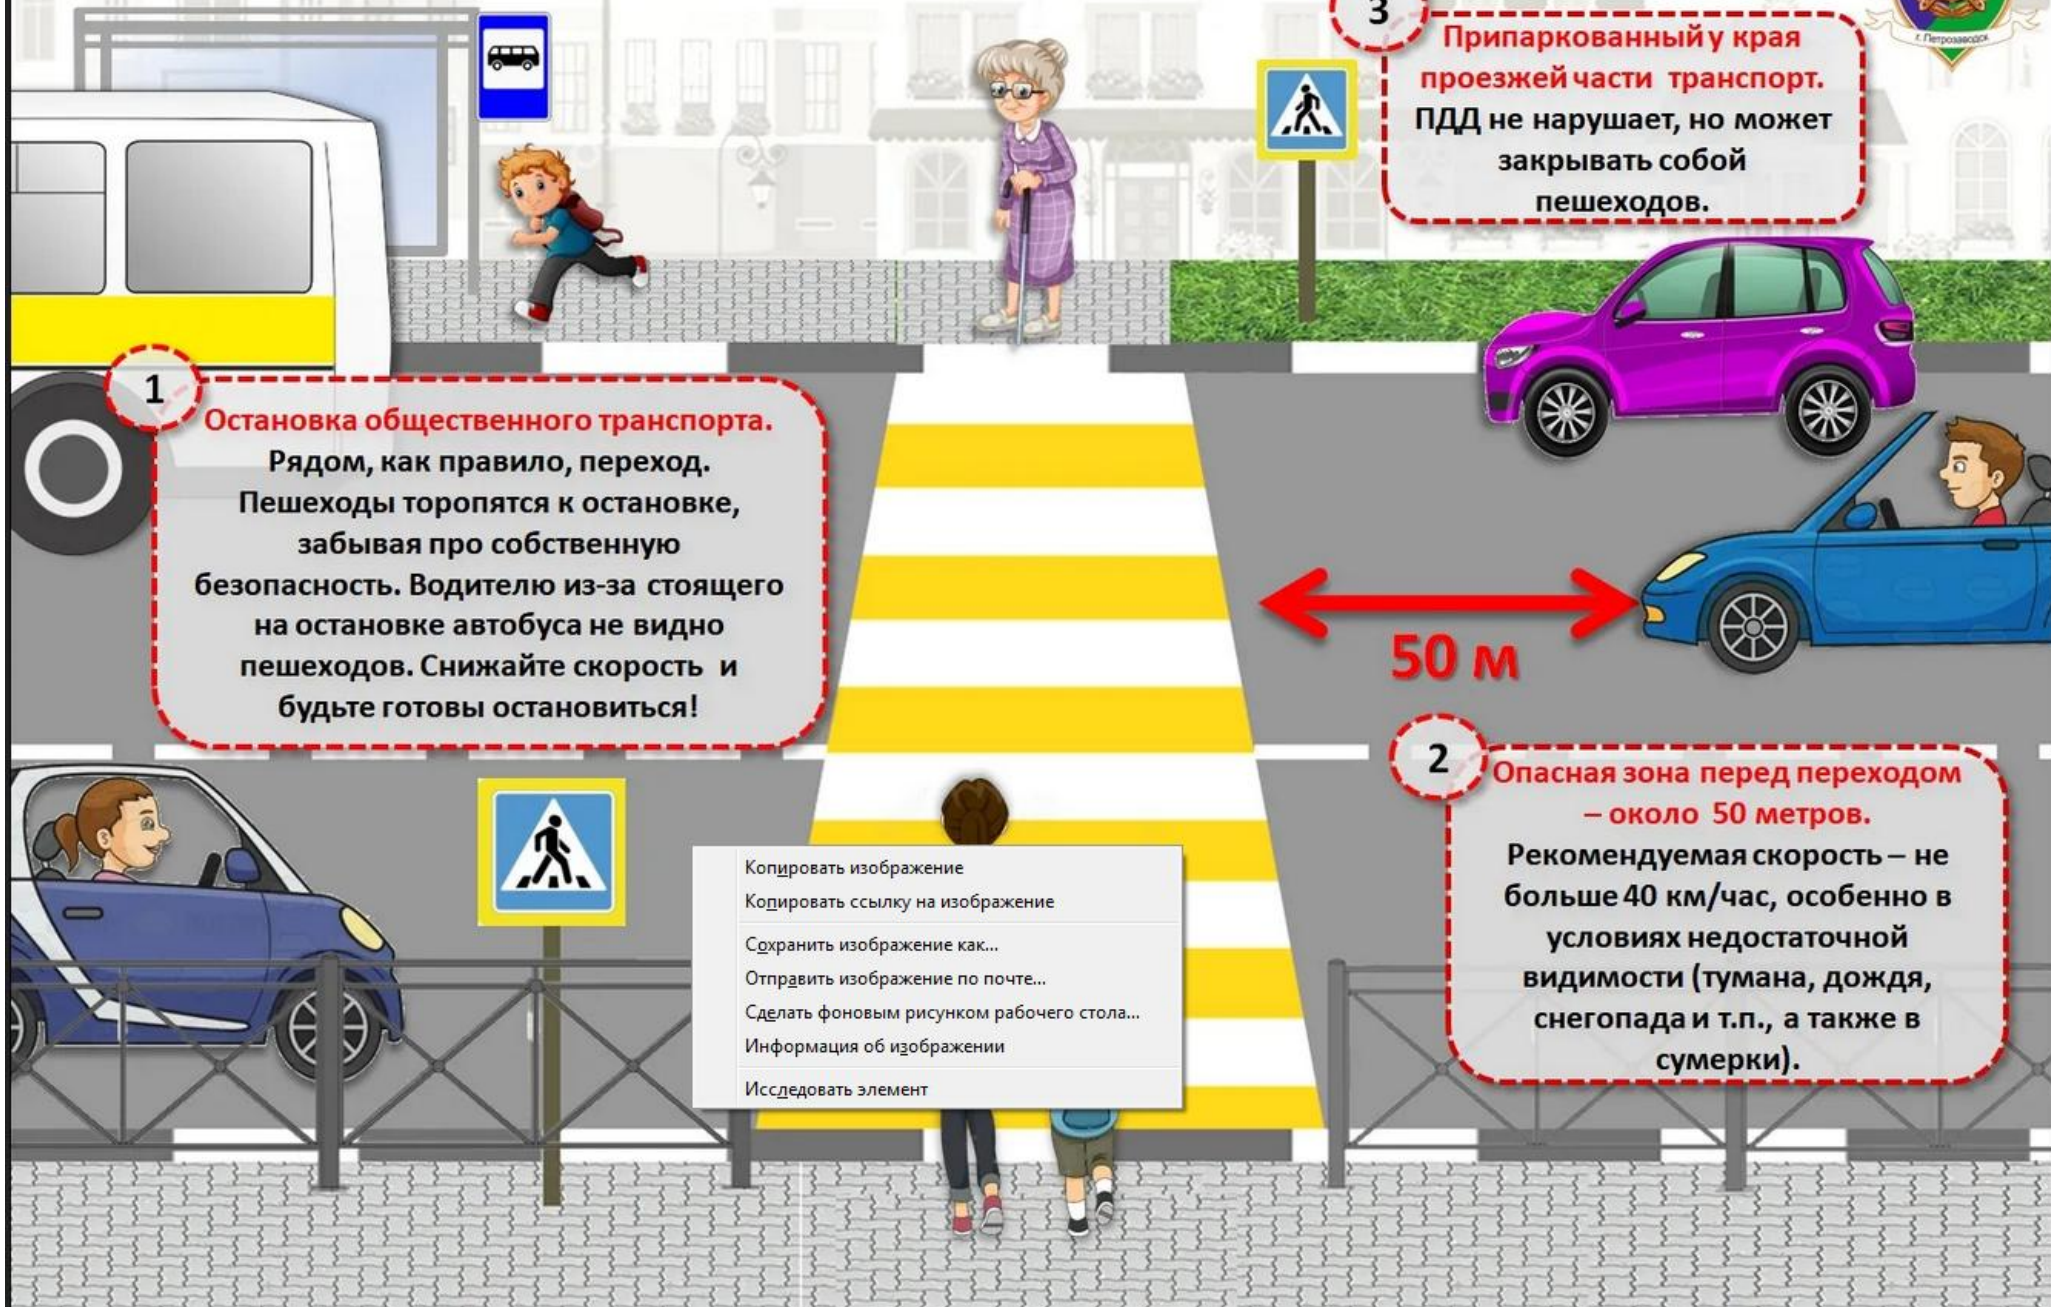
3
Припаркованный у края проезжей части транспорт.
ПДД не нарушает, но может закрывать собой пешеходов.

г. Петрозаводск

1
Остановка общественного транспорта.
Рядом, как правило, переход. Пешеходы торопятся к остановке, забывая про собственную безопасность. Водителю из-за стоящего на остановке автобуса не видно пешеходов. Снижайте скорость и будьте готовы остановиться!

50 м

2
Опасная зона перед переходом – около 50 метров.
Рекомендуемая скорость – не больше 40 км/час, особенно в условиях недостаточной видимости (тумана, дождя, снегопада и т.п., а также в сумерки).

Копировать изображение
Копировать ссылку на изображение
Сохранить изображение как...
Отправить изображение по почте...
Сделать фоновым рисунком рабочего стола...
Информация об изображении
Исследовать элемент